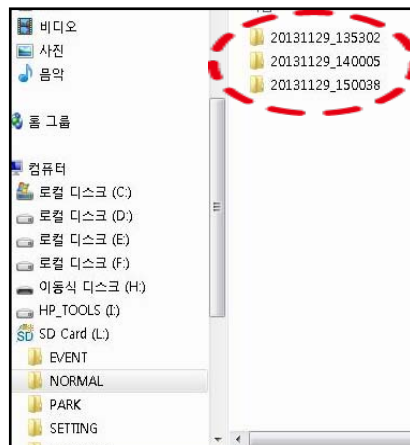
비디오
사진
음악
홈 그룹
컴퓨터
로컬 디스크 (C:)
로컬 디스크 (D:)
로컬 디스크 (E:)
로컬 디스크 (F:)
이동식 디스크 (H:)
HP_TOOLS (I:)
SD Card (L:)
EVENT
NORMAL
PARK
SETTING

20131129_135302
20131129_140005
20131129_150038